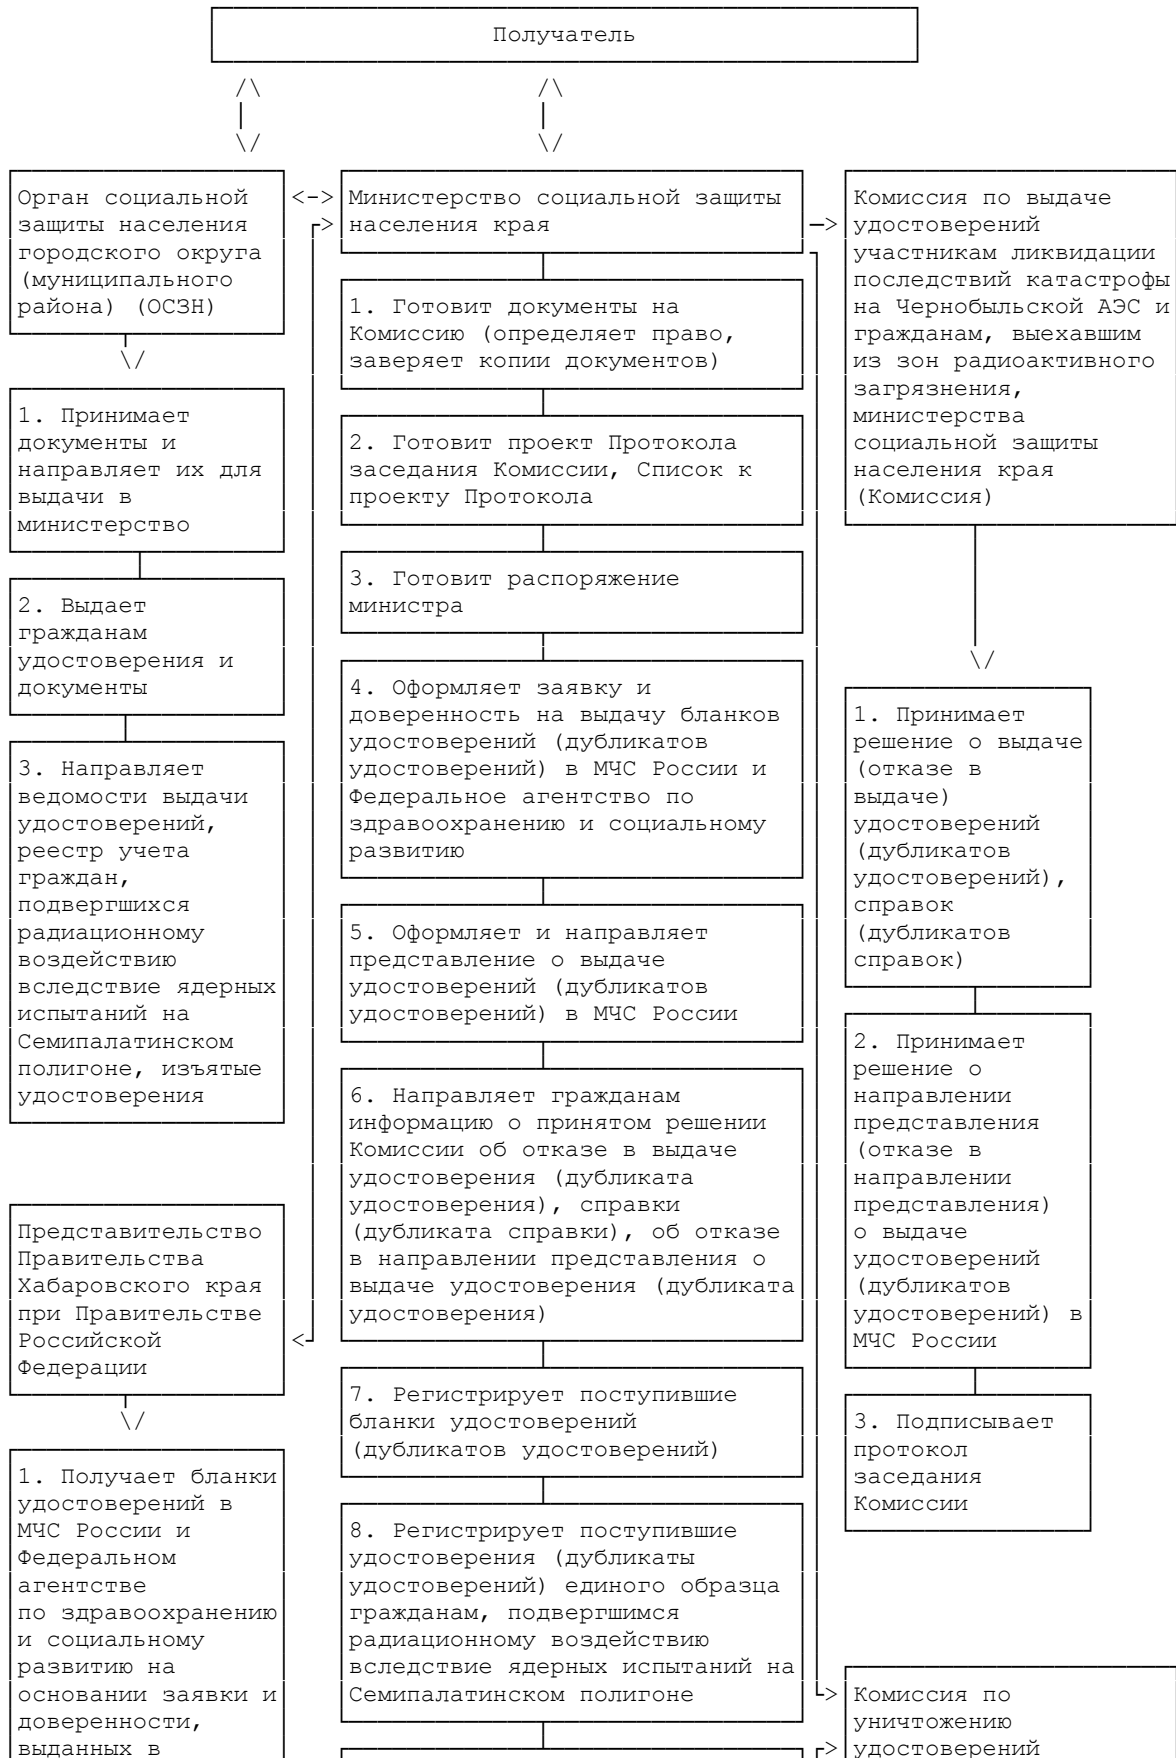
Получатель

Орган социальной защиты населения городского округа (муниципального района) (ОСЗН)

1. Принимает документы и направляет их для выдачи в министерство

2. Выдает гражданам удостоверения и документы

3. Направляет ведомости выдачи удостоверений, реестр учета граждан, подвергшихся радиационному воздействию вследствие ядерных испытаний на Семипалатинском полигоне, изъятые удостоверения

Представительство Правительства Хабаровского края при Правительстве Российской Федерации

1. Получает бланки удостоверений в МЧС России и Федеральном агентстве по здравоохранению и социальному развитию на основании заявки и доверенности, выданных в

Министерство социальной защиты населения края

1. Готовит документы на Комиссию (определяет право, заверяет копии документов)

2. Готовит проект Протокола заседания Комиссии, Список к проекту Протокола

3. Готовит распоряжение министра

4. Оформляет заявку и доверенность на выдачу бланков удостоверений (дубликатов удостоверений) в МЧС России и Федеральное агентство по здравоохранению и социальному развитию

5. Оформляет и направляет представление о выдаче удостоверений (дубликатов удостоверений) в МЧС России

6. Направляет гражданам информацию о принятом решении Комиссии об отказе в выдаче удостоверения (дубликата удостоверения), справки (дубликата справки), об отказе в направлении представления о выдаче удостоверения (дубликата удостоверения)

7. Регистрирует поступившие бланки удостоверений (дубликатов удостоверений)

8. Регистрирует поступившие удостоверения (дубликаты удостоверений) единого образца гражданам, подвергшимся радиационному воздействию вследствие ядерных испытаний на Семипалатинском полигоне

Комиссия по выдаче удостоверений участникам ликвидации последствий катастрофы на Чернобыльской АЭС и гражданам, выехавшим из зон радиоактивного загрязнения, министерства социальной защиты населения края (Комиссия)

1. Принимает решение о выдаче (отказе в выдаче) удостоверений (дубликатов удостоверений), справок (дубликатов справок)

2. Принимает решение о направлении представления (отказе в направлении представления) о выдаче удостоверений (дубликатов удостоверений) в МЧС России

3. Подписывает протокол заседания Комиссии

Комиссия по уничтожению удостоверений